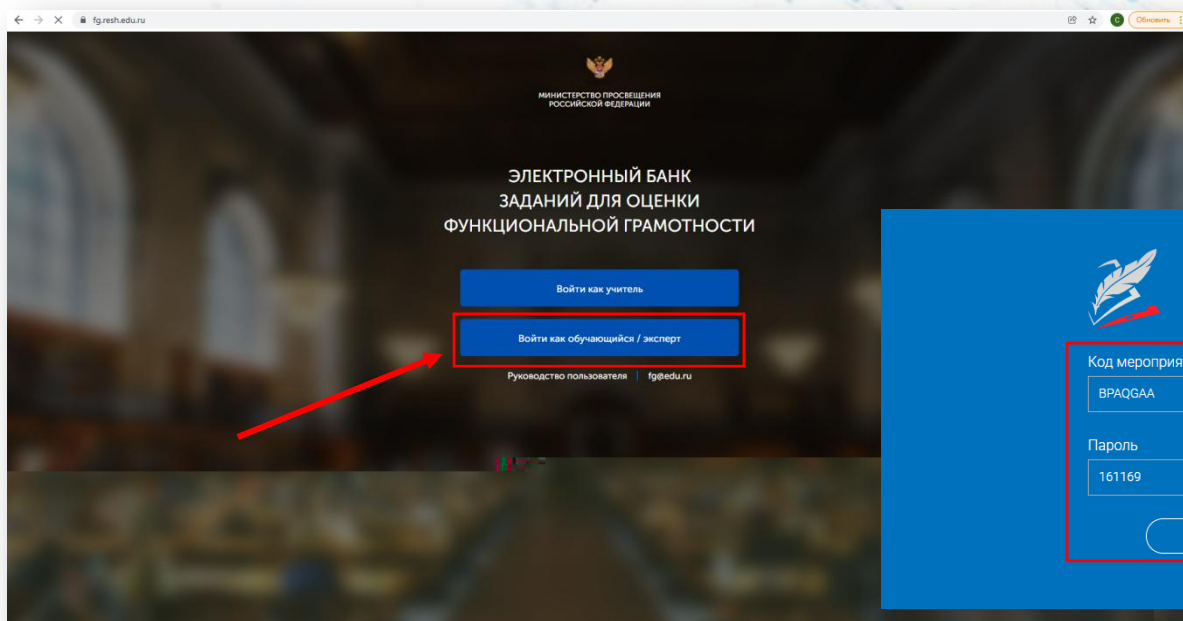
fg.resh.edu.ru

Обновить

МИНИСТЕРСТВО ПРОСВЕЩЕНИЯ РОССИЙСКОЙ ФЕДЕРАЦИИ

ЭЛЕКТРОННЫЙ БАНК ЗАДАНИЙ ДЛЯ ОЦЕНКИ ФУНКЦИОНАЛЬНОЙ ГРАМОТНОСТИ

Войти как учитель

Войти как обучающийся / эксперт

Руководство пользователя | fg@edu.ru

Код мероприя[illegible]

BPAQGAA

Пароль

161169